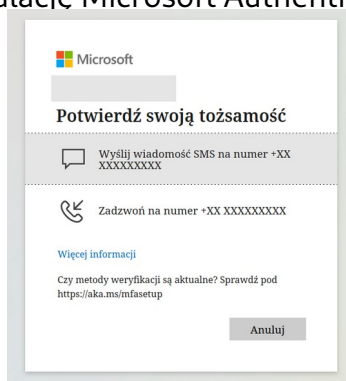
ikację Microsoft Authenti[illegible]

Microsoft

Potwierdź swoją tożsamość

Wyślij wiadomość SMS na numer +XX XXXXXXXXX

Zadzwoń na numer +XX XXXXXXXXX

Więcej informacji

Czy metody weryfikacji są aktualne? Sprawdź pod https://aka.ms/mfasetup

Anuluj